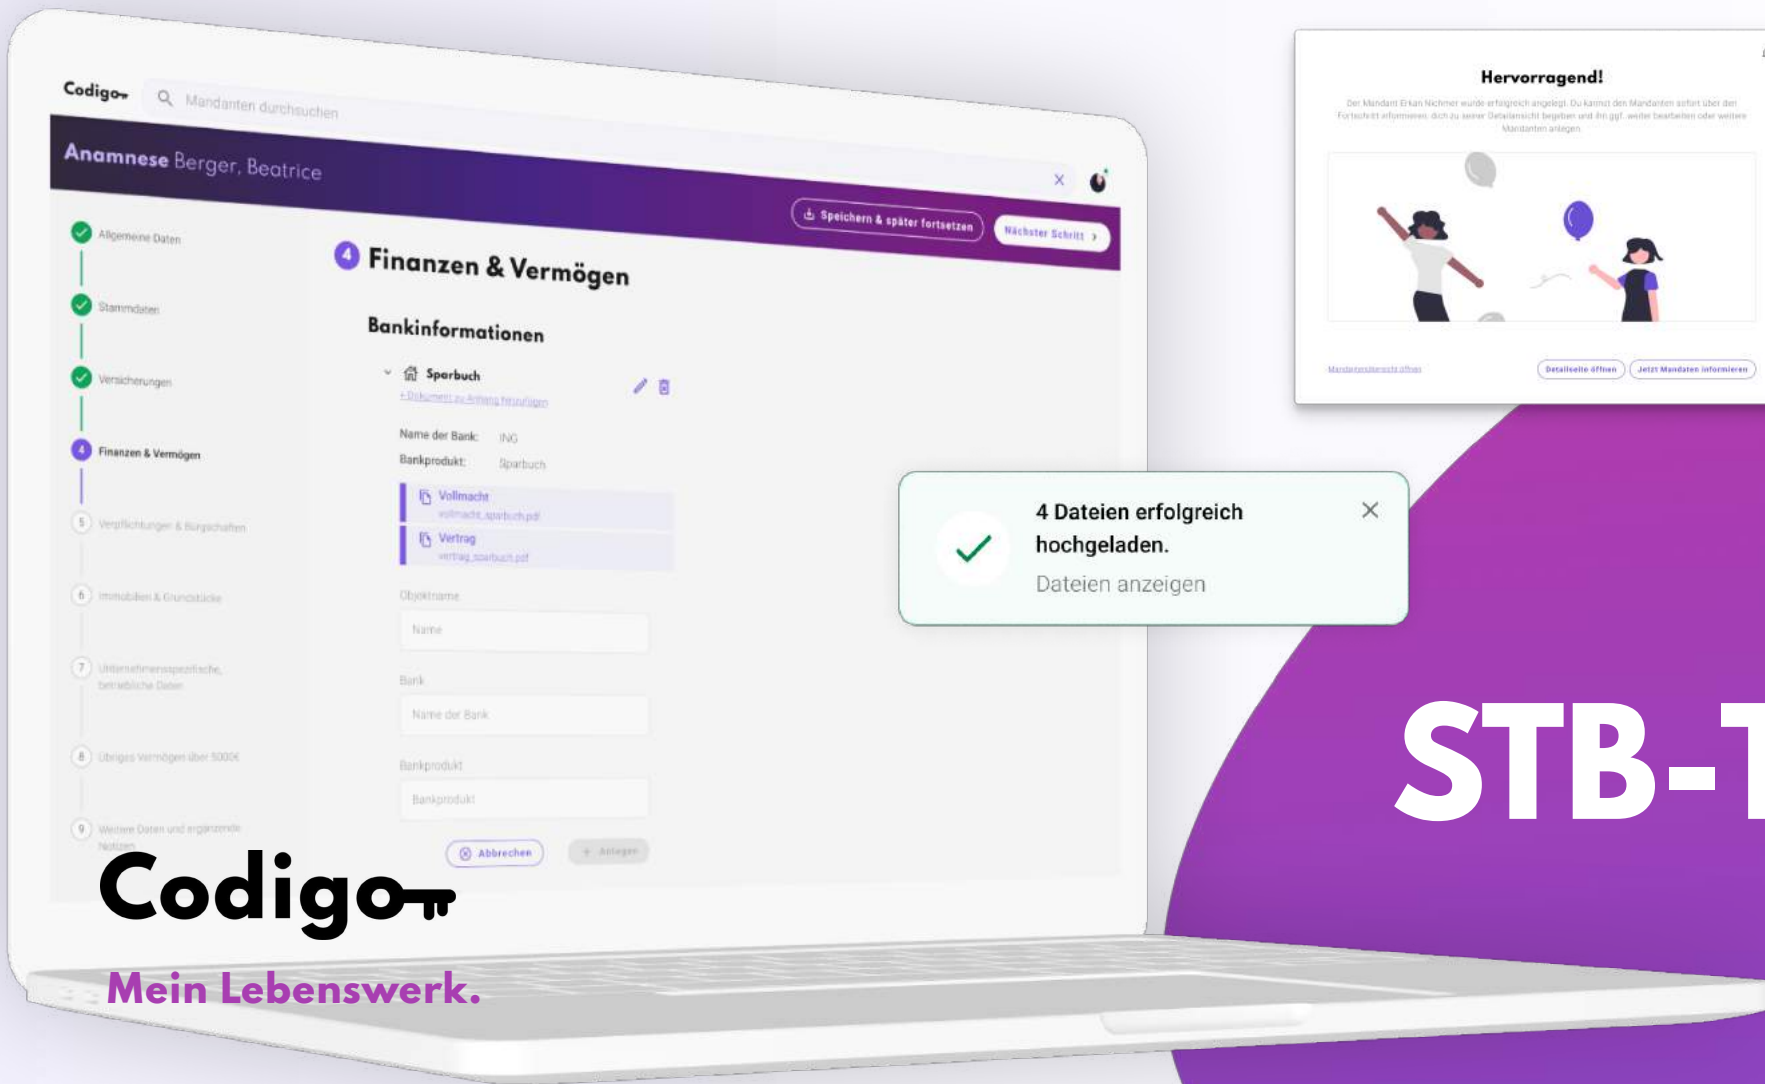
Codigo

Mandanten durchsuchen

Anamnese Berger, Beatrice

Speichern & später fortsetzen

Nächster Schritt

Allgemeine Daten

Stammdaten

Versicherungen

Finanzen & Vermögen

5 Verpflichtungen & Bürgschaften

6 Immobilien & Grundstücke

7 Unternehmensspezifische, betriebliche Daten

8 Übriges Vermögen über 5000€

9 Weitere Daten und ergänzende Notizen

4 Finanzen & Vermögen

Bankinformationen

Sparbuch

+ Dokument zu Anlage hinzufügen

Name der Bank: ING

Bankprodukt: Sparbuch

Vollmacht
vollmacht_sparbuch.pdf

Vertrag
vertrag_sparbuch.pdf

Objektname

Name

Bank

Name der Bank

Bankprodukt

Bankprodukt

Abbrechen

+ Anlegen

Hervorragend!

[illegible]

Mandantenübersicht öffnen

Detailseite öffnen

Jetzt Mandaten informieren

4 Dateien erfolgreich hochgeladen.

Dateien anzeigen

STB-T

Codigo

Mein Lebenswerk.